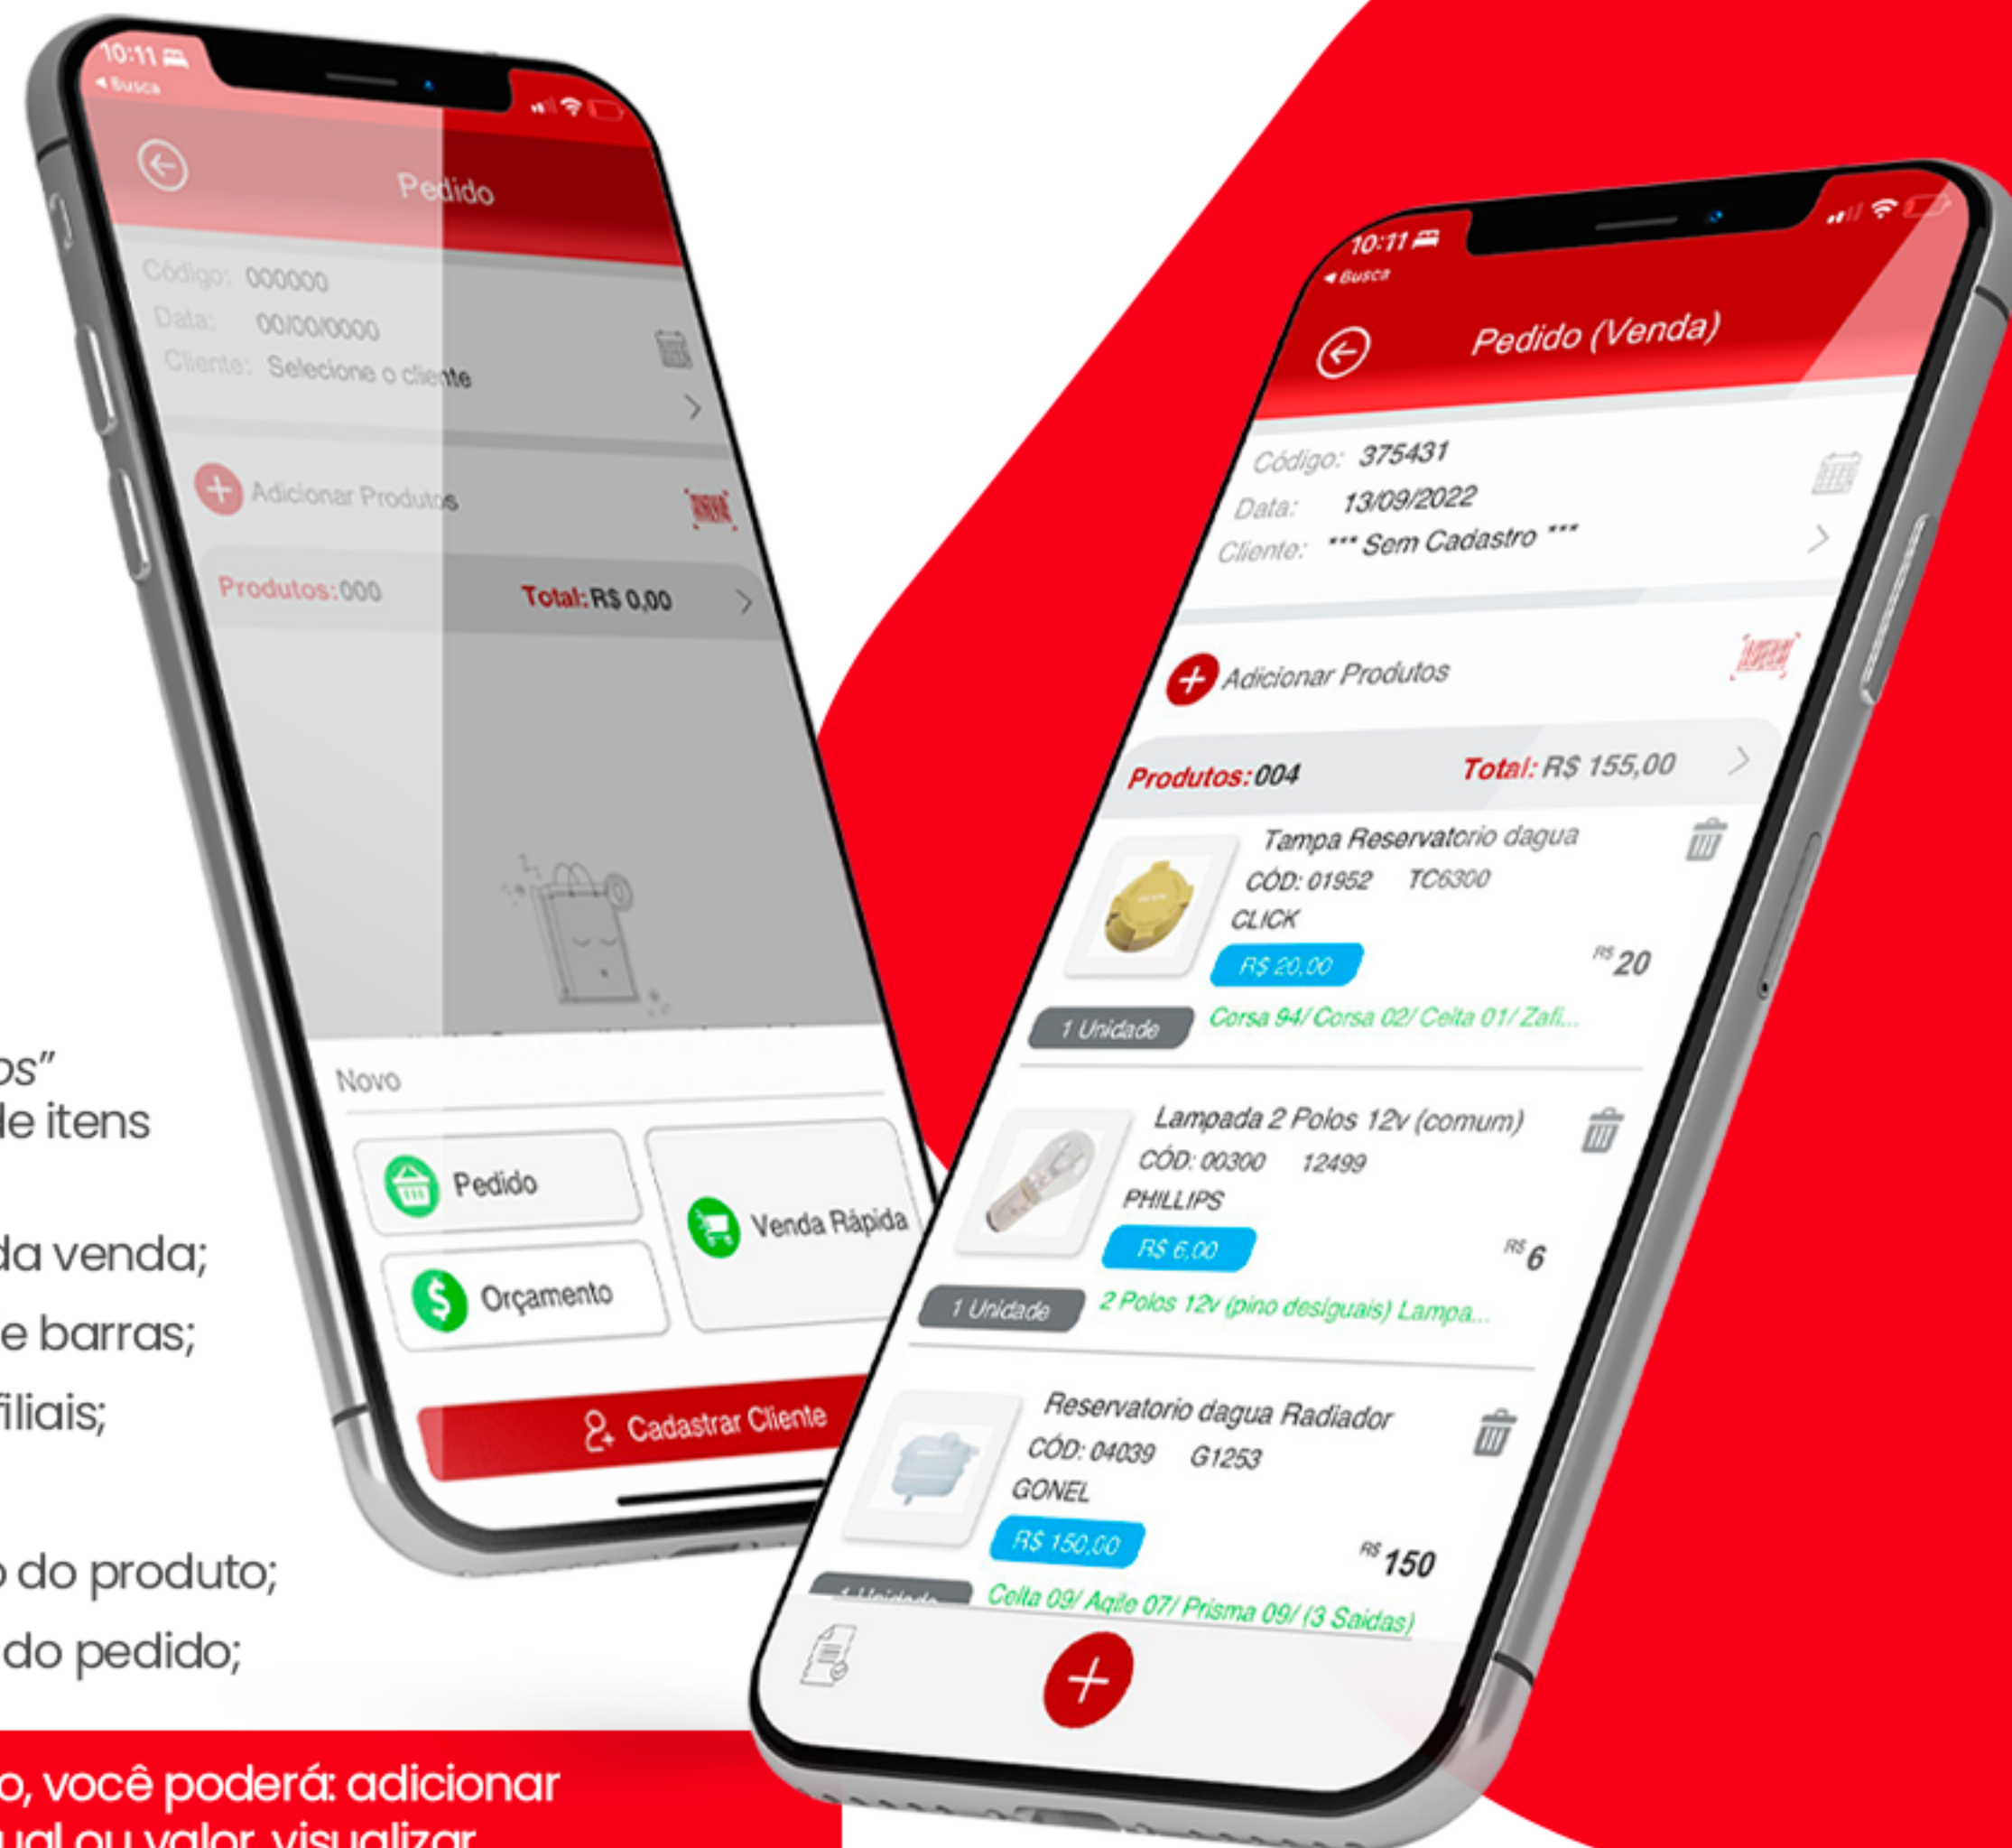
10:11
◂ Busca

Pedido

Código: 000000
Data: 00/00/0000
Cliente: Selecione o cliente

Adicionar Produtos

Produtos: 000 Total: R$ 0,00

Novo

Pedido

Venda Rápida

Orçamento

Cadastrar Cliente

os"
le itens

da venda;

e barras;

filiais;

o do produto;

do pedido;

o, você poderá: adicionar
ual ou valor, visualizar

10:11
◂ Busca

Pedido (Venda)

Código: 375431
Data: 13/09/2022
Cliente: *** Sem Cadastro ***

Adicionar Produtos

Produtos: 004 Total: R$ 155,00

Tampa Reservatorio dagua
CÓD: 01952 TC6300
CLICK
R$ 20,00
R$ 20
1 Unidade
Corsa 94/ Corsa 02/ Celta 01/ Zafi...

Lampada 2 Polos 12v (comum)
CÓD: 00300 12499
PHILLIPS
R$ 6,00
R$ 6
1 Unidade
2 Polos 12v (pino desiguais) Lampa...

Reservatorio dagua Radiador
CÓD: 04039 G1253
GONEL
R$ 150,00
R$ 150
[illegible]
Celta 09/ Agile 07/ Prisma 09/ (3 Saidas)